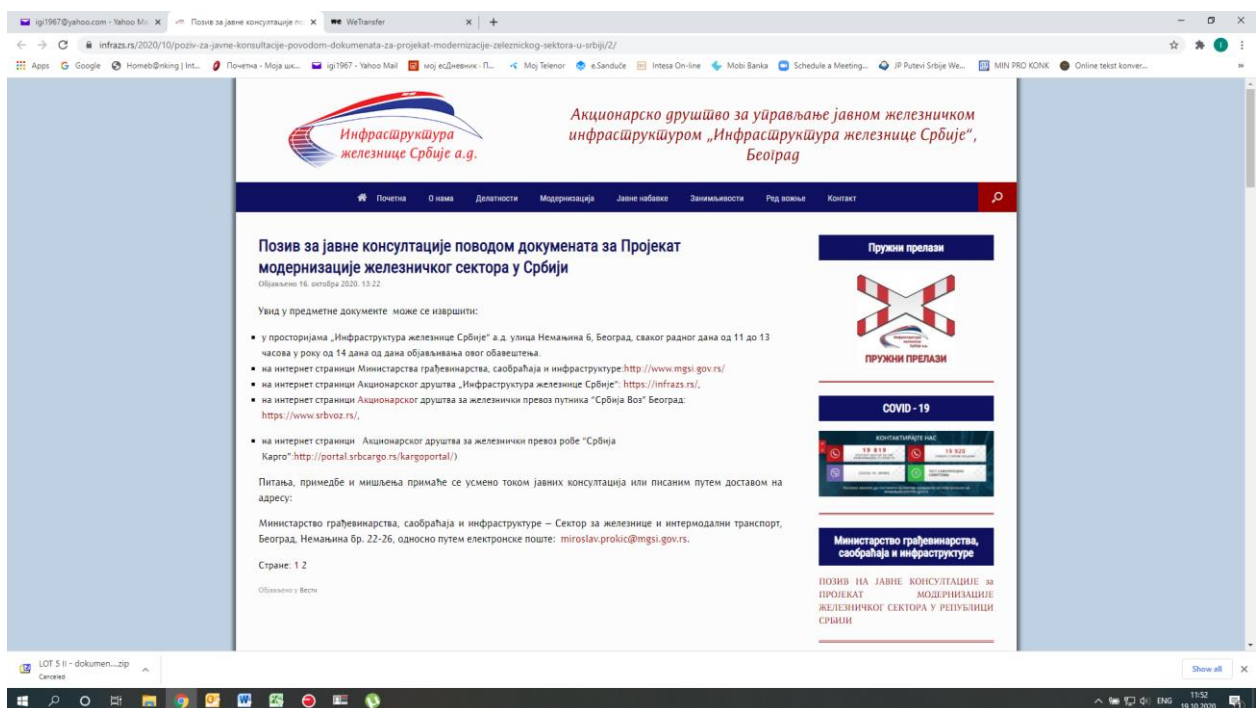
igi1967@yahoo.com - Yahoo Ma ×
Позив за јавне консултације по ×
WeTransfer ×
+

infrazs.rs/2020/10/poziv-za-javne-konsultacije-povodom-dokumenata-za-projekat-modernizacije-zeleznickog-sektora-u-srbiji/2/

Apps  Google  Homeb@nking | Int...  Почетна - Моја шк...  igi1967 - Yahoo Mail  мој есДневник - П...  Moj Telenor  e.Sanduče  Intesa On-line  Mobi Banka  Schedule a Meeting...  JP Putevi Srbije We...  MIN PRO KONK  Online tekst konver...

Инфраструктура железнице Србије а.д.

Акционарско друштво за управљање јавном железничком инфраструктуром „Инфраструктура железнице Србије", Београд

Почетна  О нама  Делатности  Модернизација  Јавне набавке  Занимљивости  Ред вожње  Контакт

Позив за јавне консултације поводом документа за Пројекат модернизације железничког сектора у Србији

Објављено 16. октобра 2020. 13:22

Увид у предметне документе може се извршити:

- у просторијама „Инфраструктура железнице Србије" а.д. улица Немањина 6, Београд, сваког радног дана од 11 до 13 часова у року од 14 дана од дана објављивања овог обавештења.
- на интернет страници Министарства грађевинарства, саобраћаја и инфраструктуре:http://www.mgsi.gov.rs/
- на интернет страници Акционарског друштва „Инфраструктура железнице Србије": https://infrazs.rs/,
- на интернет страници Акционарског друштва за железнички превоз путника "Србија Воз" Београд: https://www.srbvoz.rs/,
- на интернет страници Акционарског друштва за железнички превоз робе "Србија Карго":http://portal.srbcargo.rs/kargoportal/)

Питања, примедбе и мишљења примаће се усмено током јавних консултација или писаним путем доставом на адресу:

Министарство грађевинарства, саобраћаја и инфраструктуре – Сектор за железнице и интермодални транспорт, Београд, Немањина бр. 22-26, односно путем електронске поште: miroslav.prokic@mgsi.gov.rs.

Стране: 1 2

Објављено у Вести

Пружни прелази

ПРУЖНИ ПРЕЛАЗИ

COVID - 19

КОНТАКТИРАЈТЕ НАС

Министарство грађевинарства, саобраћаја и инфраструктуре

ПОЗИВ НА ЈАВНЕ КОНСУЛТАЦИЈЕ за ПРОЈЕКАТ МОДЕРНИЗАЦИЈЕ ЖЕЛЕЗНИЧКОГ СЕКТОРА У РЕПУБЛИЦИ СРБИЈИ

LOT 5 II - dokumen....zip
Canceled

Show all

ENG 11:52 19.10.2020